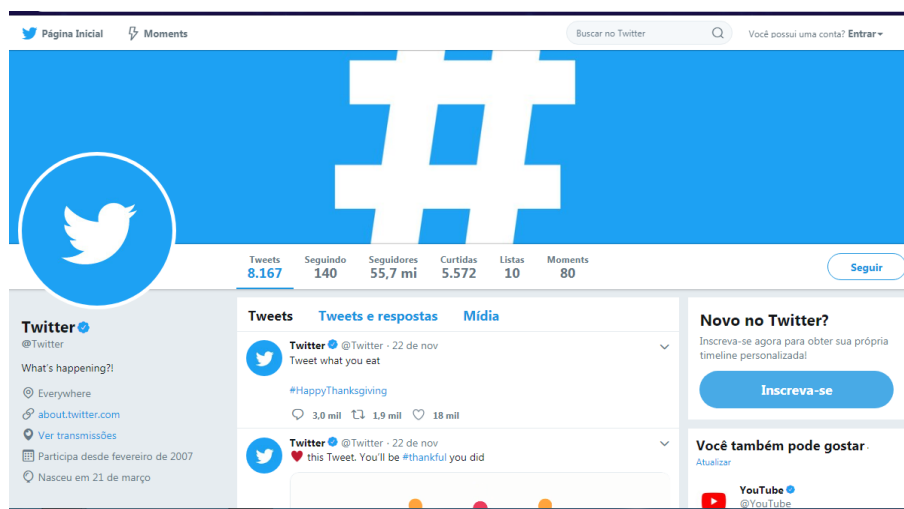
Página Inicial Moments

Buscar no Twitter

Você possui uma conta? Entrar

| Tweets | Seguindo | Seguidores | Curtidas | Listas | Moments |
|---|---|---|---|---|---|
| 8.167 | 140 | 55,7 mi | 5.572 | 10 | 80 |

Seguir

Twitter
@Twitter

What's happening?!

Everywhere
about.twitter.com
Ver transmissões
Participa desde fevereiro de 2007
Nasceu em 21 de março

Tweets Tweets e respostas Mídia

Twitter @Twitter · 22 de nov
Tweet what you eat

#HappyThanksgiving

3,0 mil 1,9 mil 18 mil

Twitter @Twitter · 22 de nov
this Tweet. You'll be #thankful you did

Novo no Twitter?
Inscreva-se agora para obter sua própria timeline personalizada!

Inscreva-se

Você também pode gostar ·
Atualizar

YouTube
@YouTube